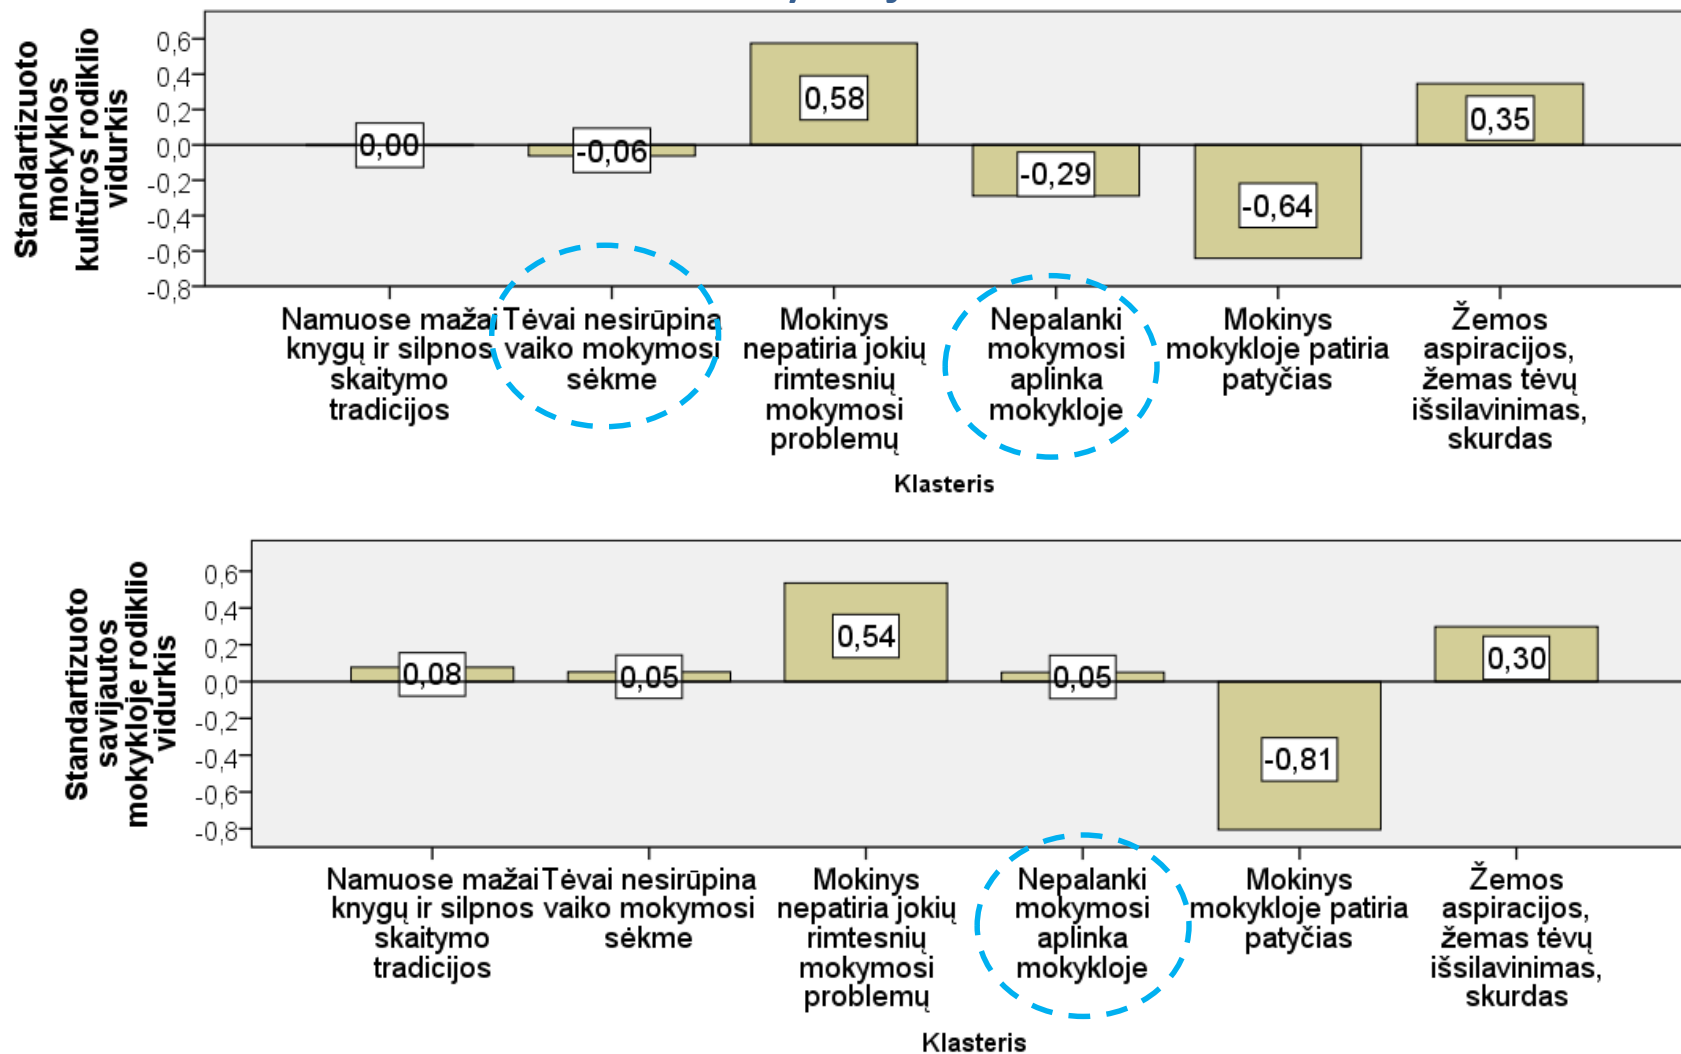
Standartizuoto mokyklos kultūros rodiklio vidurkis

0,6
0,4
0,2
0,0
-0,2
-0,4
-0,6
-0,8

0,00
-0,06
0,58
-0,29
-0,64
0,35

Namuose mažai knygų ir silpnos skaitymo tradicijos
Tėvai nesirūpina vaiko mokymosi sėkme
Mokinys nepatiria jokių rimtesnių mokymosi problemų
Nepalanki mokymosi aplinka mokykloje
Mokinys mokykloje patiria patyčias
Žemos aspiracijos, žemas tėvų išsilavinimas, skurdas

Klasteris

Standartizuoto savijautos mokykloje rodiklio vidurkis

0,6
0,4
0,2
0,0
-0,2
-0,4
-0,6
-0,8

0,08
0,05
0,54
0,05
-0,81
0,30

Namuose mažai knygų ir silpnos skaitymo tradicijos
Tėvai nesirūpina vaiko mokymosi sėkme
Mokinys nepatiria jokių rimtesnių mokymosi problemų
Nepalanki mokymosi aplinka mokykloje
Mokinys mokykloje patiria patyčias
Žemos aspiracijos, žemas tėvų išsilavinimas, skurdas

Klasteris